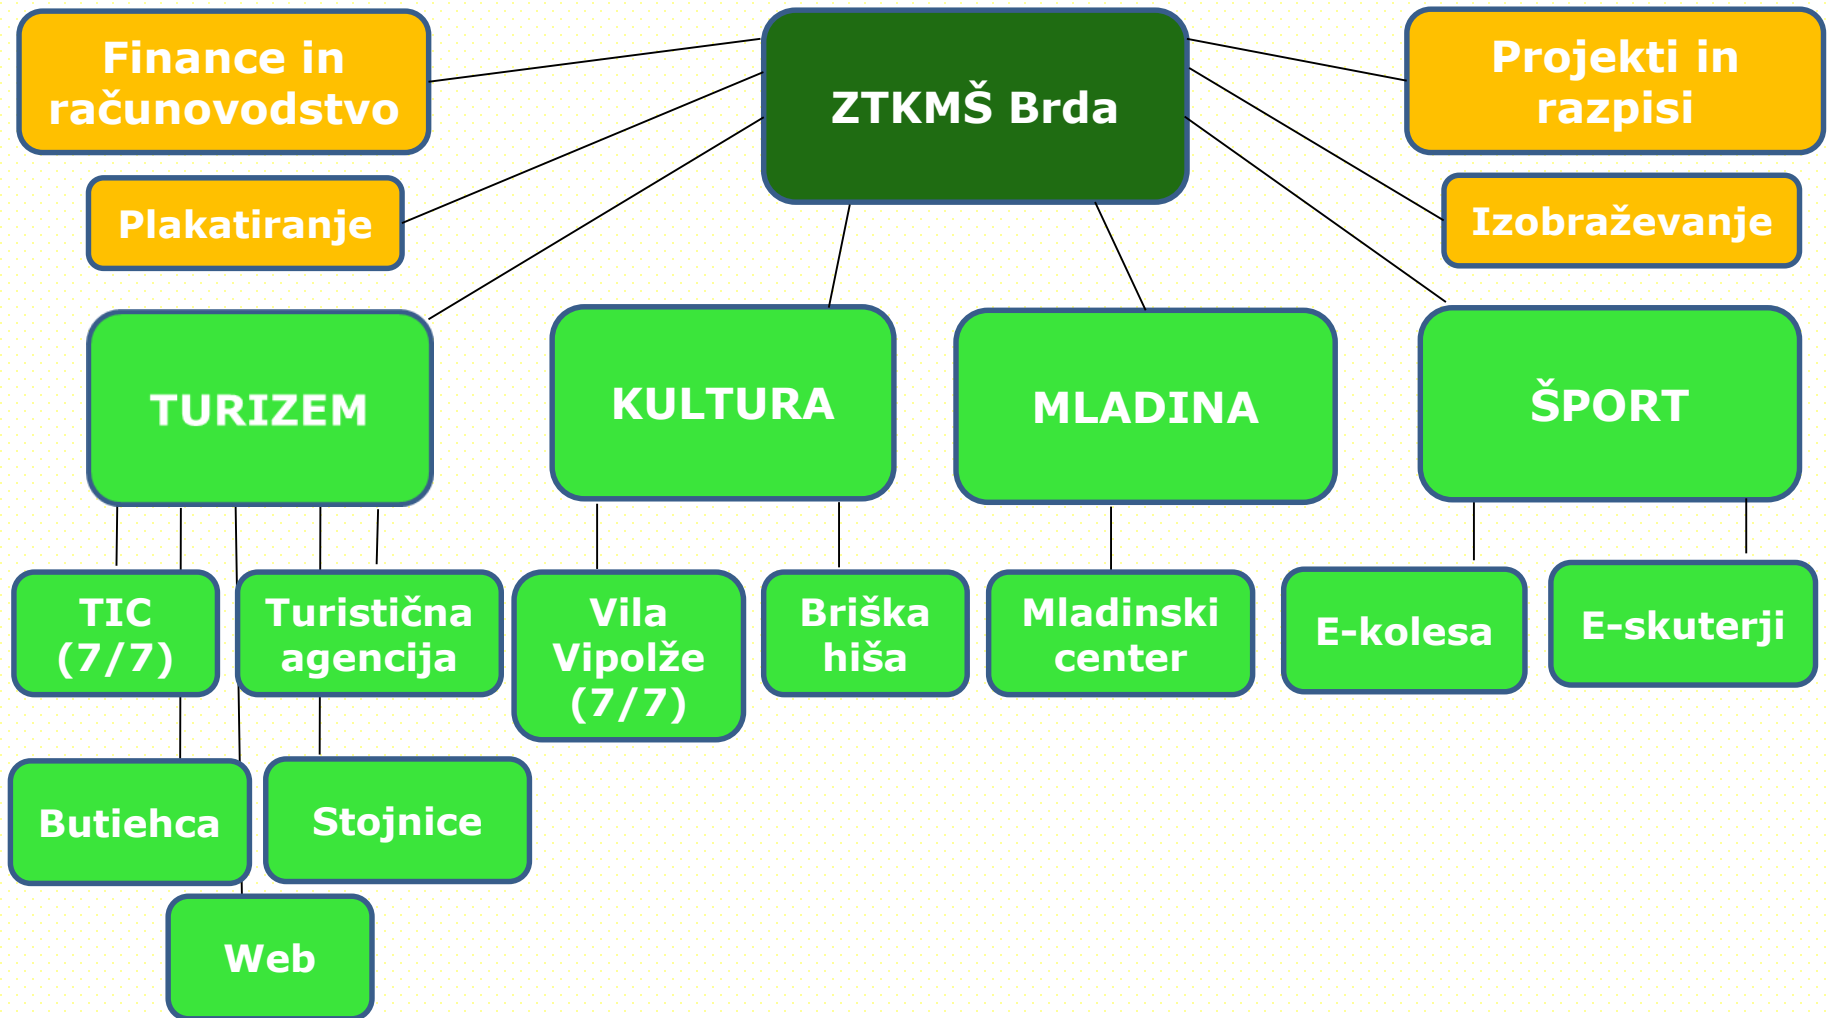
ZTKMŠ Brda

Finance in računovodstvo

Plakatiranje

Projekti in razpisi

Izobraževanje

TURIZEM

KULTURA

MLADINA

ŠPORT

TIC (7/7)

Turistična agencija

Vila Vipolže (7/7)

Briška hiša

Mladinski center

E-kolesa

E-skuterji

Butiehca

Stojnice

Web